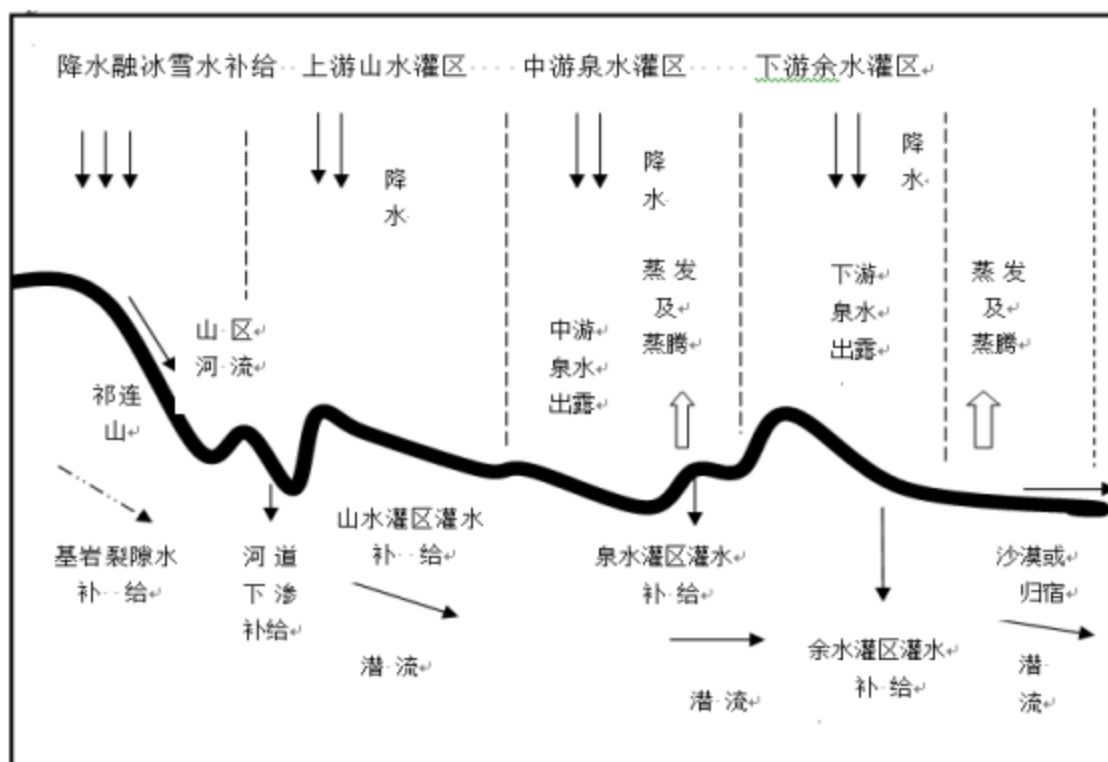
降水融冰雪水补给 上游山水灌区 中游泉水灌区 下游余水灌区

降水

降水

降水

山区河流

祁连山

中游泉水出露

蒸发及蒸腾

下游泉水出露

蒸发及蒸腾

基岩裂隙水补给

河道下渗补给

山水灌区灌水补给

潜流

泉水灌区灌水补给

潜流

余水灌区灌水补给

沙漠或归宿

潜流